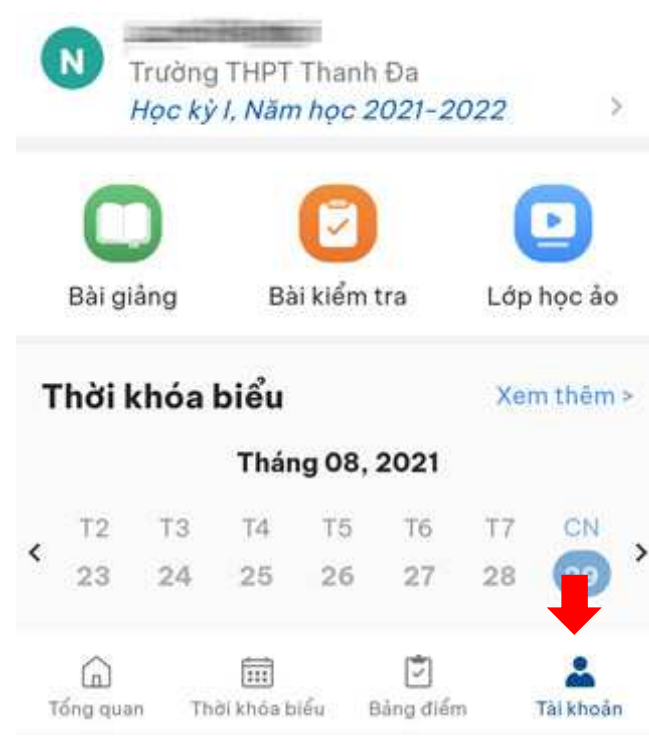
N

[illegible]

Trường THPT Thanh Đa

Học kỳ I, Năm học 2021-2022

>

Bài giảng

Bài kiểm tra

Lớp học ảo

Thời khóa biểu

Xem thêm >

Tháng 08, 2021

<

| T2 | T3 | T4 | T5 | T6 | T7 | CN |
|---|---|---|---|---|---|---|
| 23 | 24 | 25 | 26 | 27 | 28 | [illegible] |

>

Tổng quan

Thời khóa biểu

Bảng điểm

Tài khoản